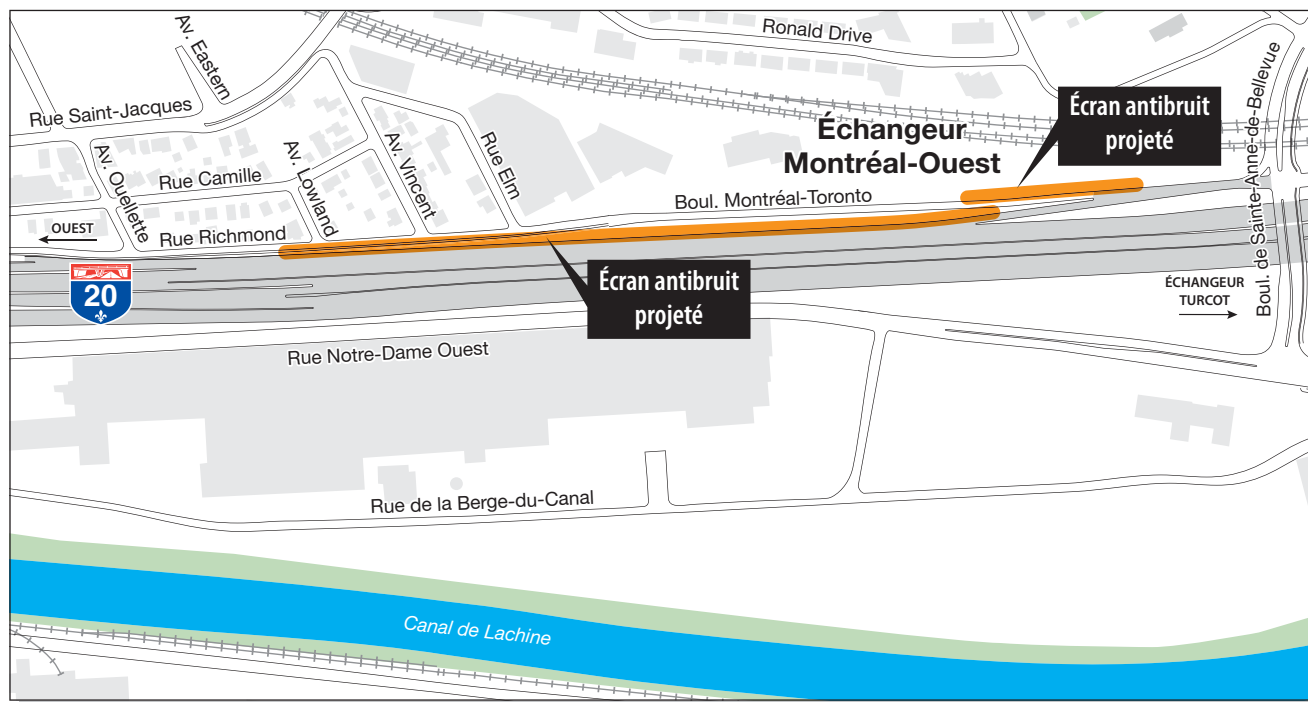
Av. Eastern
Ronald Drive
Rue Saint-Jacques
Écran antibruit projeté
Échangeur Montréal-Ouest
Boul. de Sainte-Anne-de-Bellevue
Rue Elm
Av. Vincent
Av. Lowland
Rue Camille
Av. Ouellette
Boul. Montréal-Toronto
OUEST
Rue Richmond
20
Écran antibruit projeté
ÉCHANGEUR TURCOT
Rue Notre-Dame Ouest
Rue de la Berge-du-Canal
Canal de Lachine